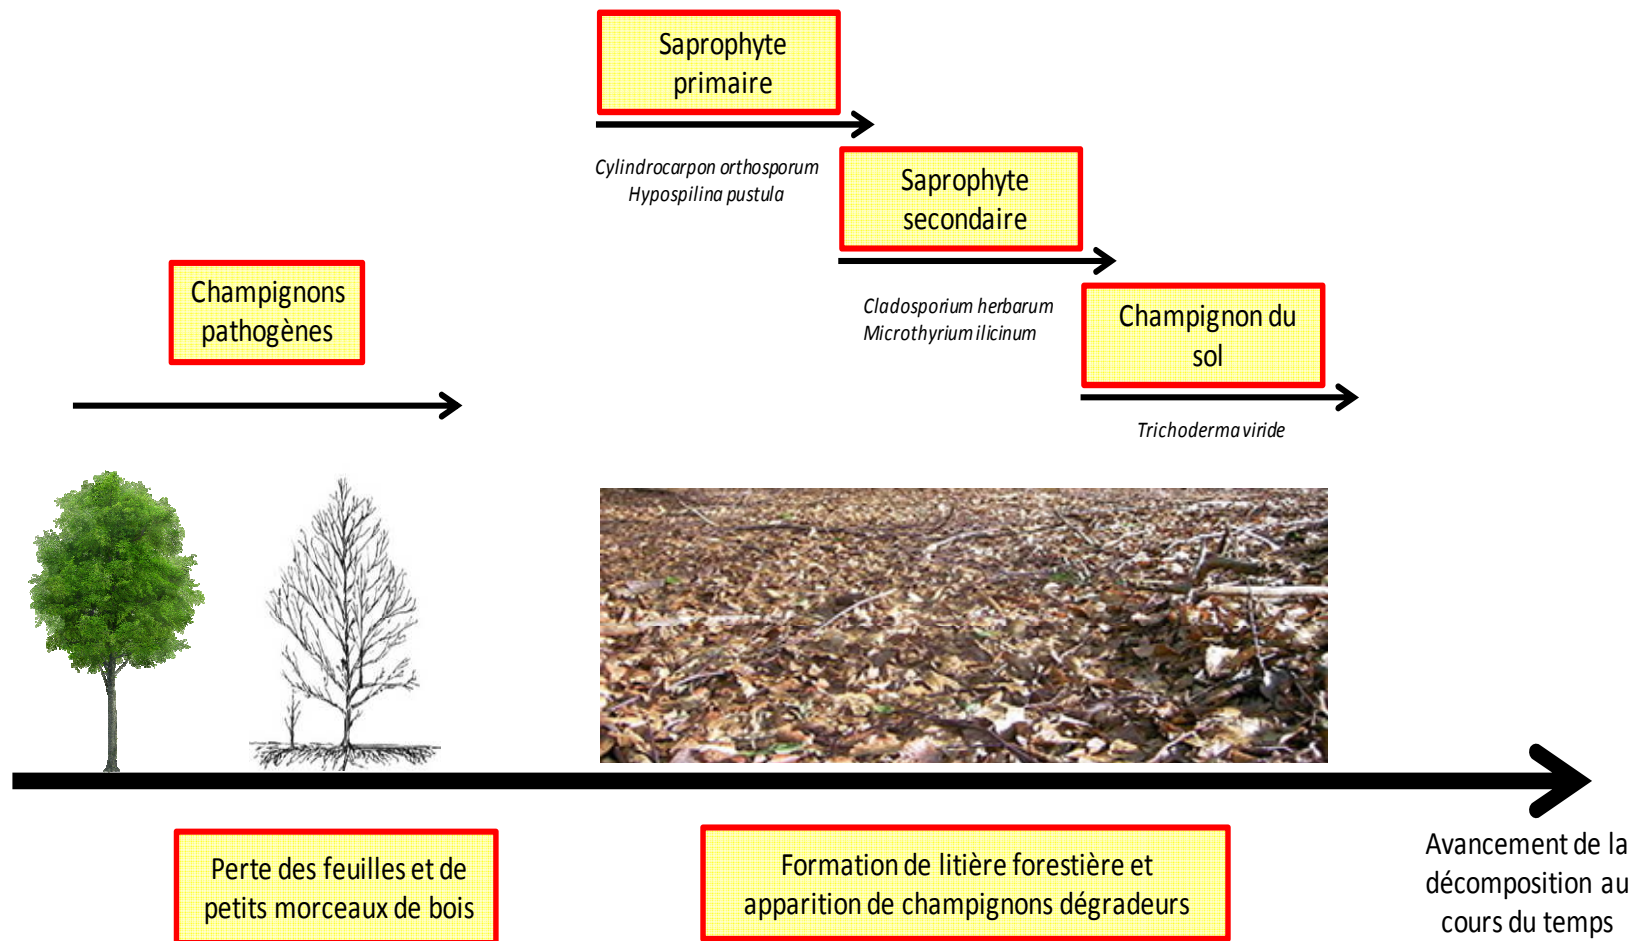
Saprophyte primaire

Cylindrocarpon orthosporum
Hypospilina pustula

Saprophyte secondaire

Cladosporium herbarum
Microthyrium ilicinum

Champignon du sol

Trichoderma viride

Champignons pathogènes

Perte des feuilles et de petits morceaux de bois

Formation de litière forestière et apparition de champignons dégradeurs

Avancement de la décomposition au cours du temps